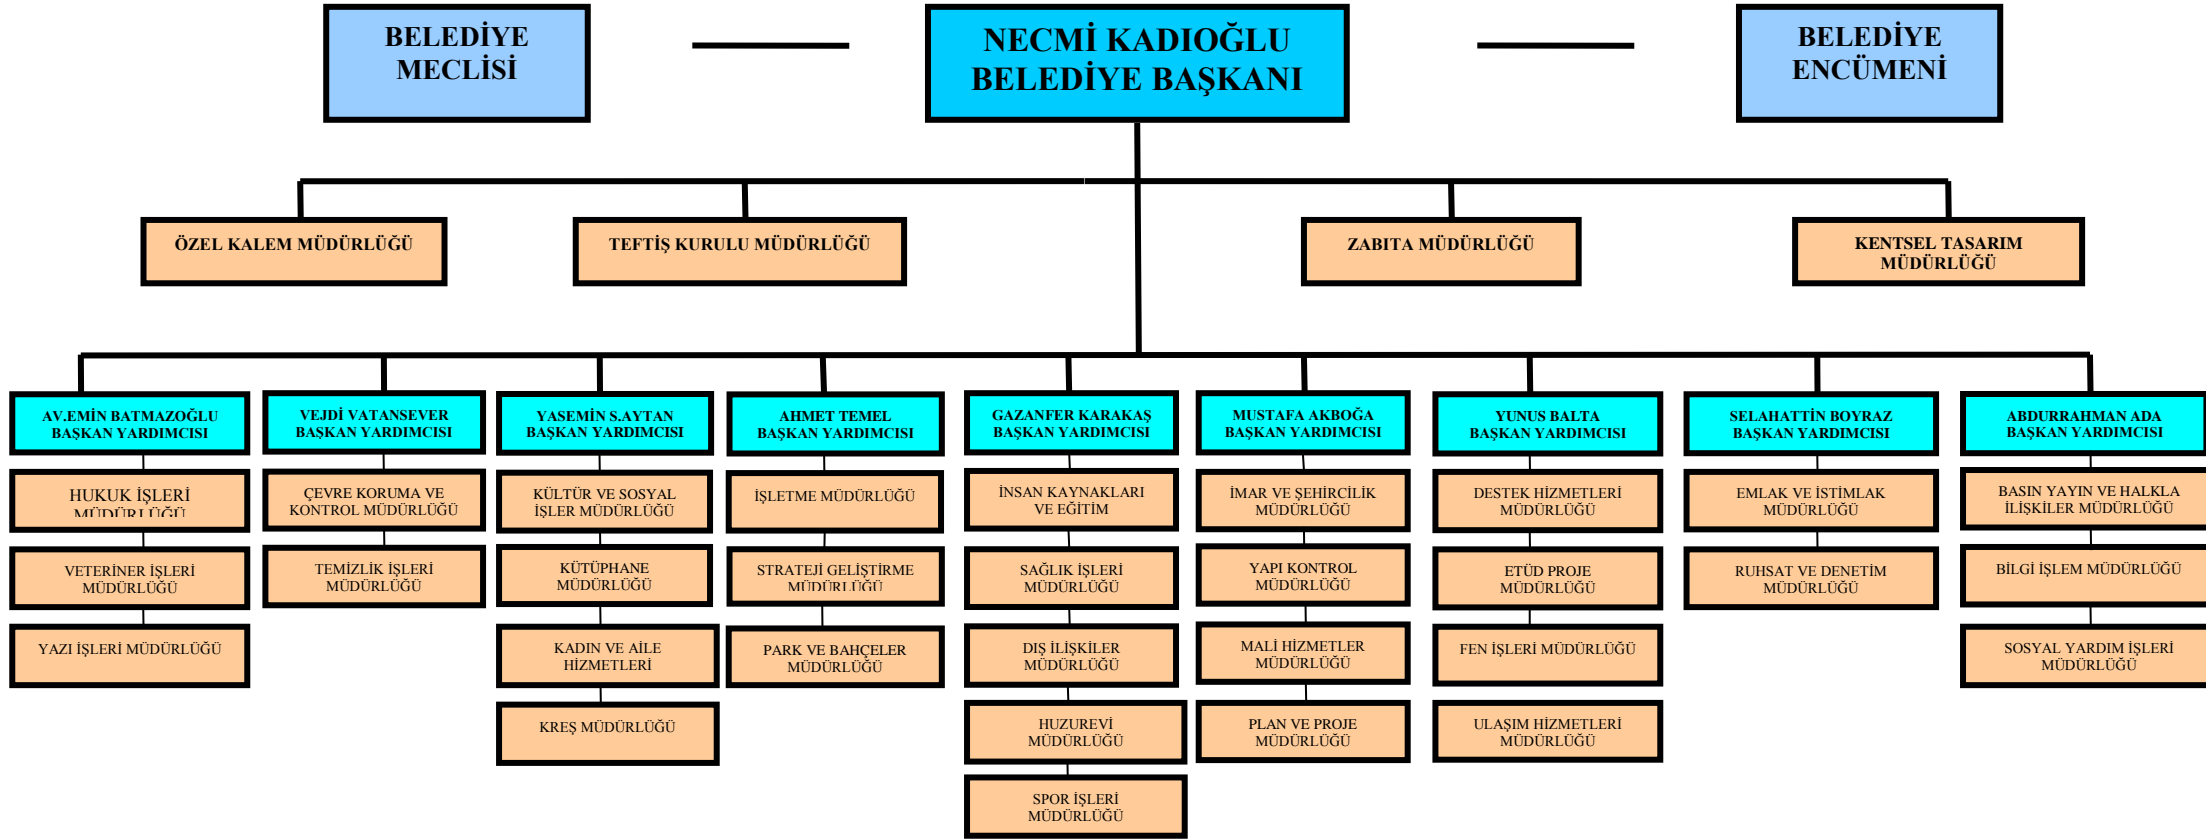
BELEDİYE MECLİSİ

NECMİ KADIOĞLU BELEDİYE BAŞKANI

BELEDİYE ENCÜMENİ

ÖZEL KALEM MÜDÜRLÜĞÜ

TEFTİŞ KURULU MÜDÜRLÜĞÜ

ZABITA MÜDÜRLÜĞÜ

KENTSEL TASARIM MÜDÜRLÜĞÜ

AV.EMİN BATMAZOĞLU BAŞKAN YARDIMCISI

HUKUK İŞLERİ MÜDÜRLÜĞÜ

VETERİNER İŞLERİ MÜDÜRLÜĞÜ

YAZI İŞLERİ MÜDÜRLÜĞÜ

VEJDİ VATANSEVER BAŞKAN YARDIMCISI

ÇEVRE KORUMA VE KONTROL MÜDÜRLÜĞÜ

TEMİZLİK İŞLERİ MÜDÜRLÜĞÜ

YASEMİN S.AYTAN BAŞKAN YARDIMCISI

KÜLTÜR VE SOSYAL İŞLER MÜDÜRLÜĞÜ

KÜTÜPHANE MÜDÜRLÜĞÜ

KADIN VE AİLE HİZMETLERİ

KREŞ MÜDÜRLÜĞÜ

AHMET TEMEL BAŞKAN YARDIMCISI

İŞLETME MÜDÜRLÜĞÜ

STRATEJİ GELİŞTİRME MÜDÜRLÜĞÜ

PARK VE BAHÇELER MÜDÜRLÜĞÜ

GAZANFER KARAKAŞ BAŞKAN YARDIMCISI

İNSAN KAYNAKLARI VE EĞİTİM

SAĞLIK İŞLERİ MÜDÜRLÜĞÜ

DIŞ İLİŞKİLER MÜDÜRLÜĞÜ

HUZUREVİ MÜDÜRLÜĞÜ

SPOR İŞLERİ MÜDÜRLÜĞÜ

MUSTAFA AKBOĞA BAŞKAN YARDIMCISI

İMAR VE ŞEHİRCİLİK MÜDÜRLÜĞÜ

YAPI KONTROL MÜDÜRLÜĞÜ

MALİ HİZMETLER MÜDÜRLÜĞÜ

PLAN VE PROJE MÜDÜRLÜĞÜ

YUNUS BALTA BAŞKAN YARDIMCISI

DESTEK HİZMETLERİ MÜDÜRLÜĞÜ

ETÜD PROJE MÜDÜRLÜĞÜ

FEN İŞLERİ MÜDÜRLÜĞÜ

ULAŞIM HİZMETLERİ MÜDÜRLÜĞÜ

SELAHATTİN BOYRAZ BAŞKAN YARDIMCISI

EMLAK VE İSTİMLAK MÜDÜRLÜĞÜ

RUHSAT VE DENETİM MÜDÜRLÜĞÜ

ABDURRAHMAN ADA BAŞKAN YARDIMCISI

BASIN YAYIN VE HALKLA İLİŞKİLER MÜDÜRLÜĞÜ

BİLGİ İŞLEM MÜDÜRLÜĞÜ

SOSYAL YARDIM İŞLERİ MÜDÜRLÜĞÜ